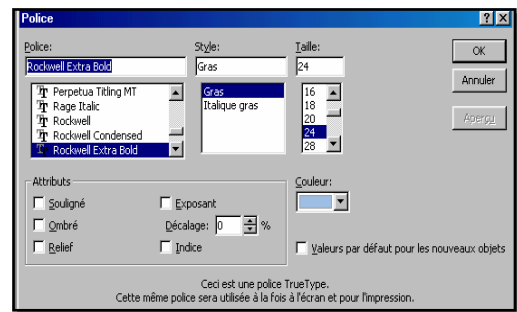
Police

Police:
Rockwell Extra Bold
Perpetua Titling MT
Rage Italic
Rockwell
Rockwell Condensed
Rockwell Extra Bold

Style:
Gras
Gras
Italique gras

Taille:
24
16
18
20
24
28

OK
Annuler
Aperçu

Attributs
Souligné
Ombré
Relief
Exposant
Décalage: 0 %
Indice

Couleur:

Valeurs par défaut pour les nouveaux objets

Ceci est une police TrueType.
Cette même police sera utilisée à la fois à l'écran et pour l'impression.